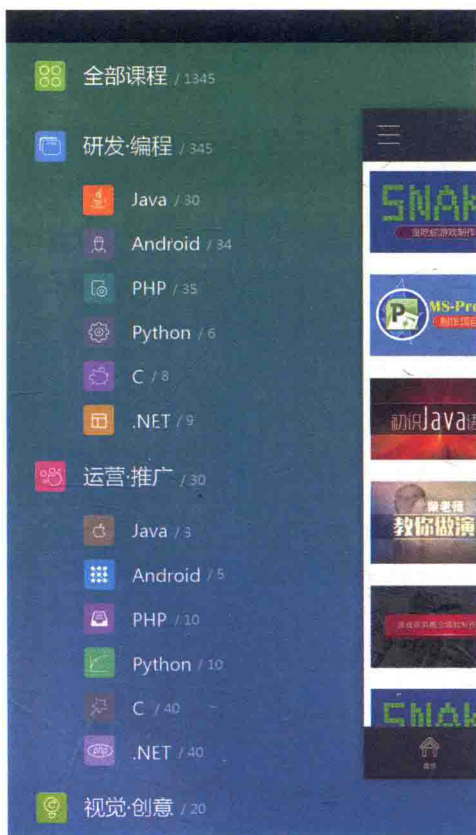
全部课程 / 1345

研发·编程 / 345

Java / 30

Android / 34

PHP / 35

Python / 6

C / 8

.NET / 9

运营·推广 / 30

Java / 3

Android / 5

PHP / 10

Python / 10

C / 40

.NET / 40

视觉·创意 / 20

SNAK

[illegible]

MS-Pro

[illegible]

初识Java

詹老师
教你做演

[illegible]

SNAK